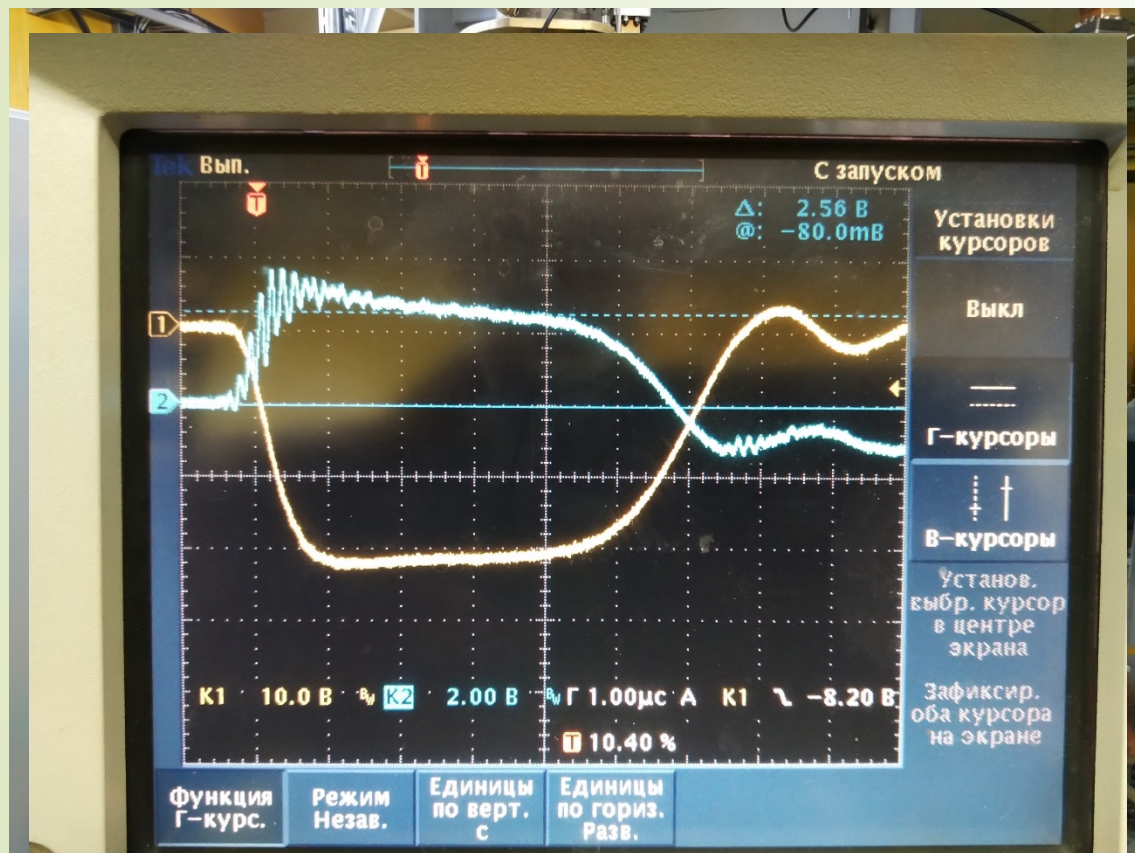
Tek Вып.
T
С запуском
Δ: 2.56 В
@: -80.0mВ
Установки курсоров
Выкл
Г-курсоры
В-курсоры
Установ. выбр. курсор в центре экрана
Зафиксир. оба курсора на экране
1
2
K1 10.0 В $B_W$ K2 2.00 В $B_W$ Г 1.00μс A K1 ⌐ -8.20 В
T 10.40 %
Функция Г-курс.
Режим Незав.
Единицы по верт. с
Единицы по гориз. Разв.